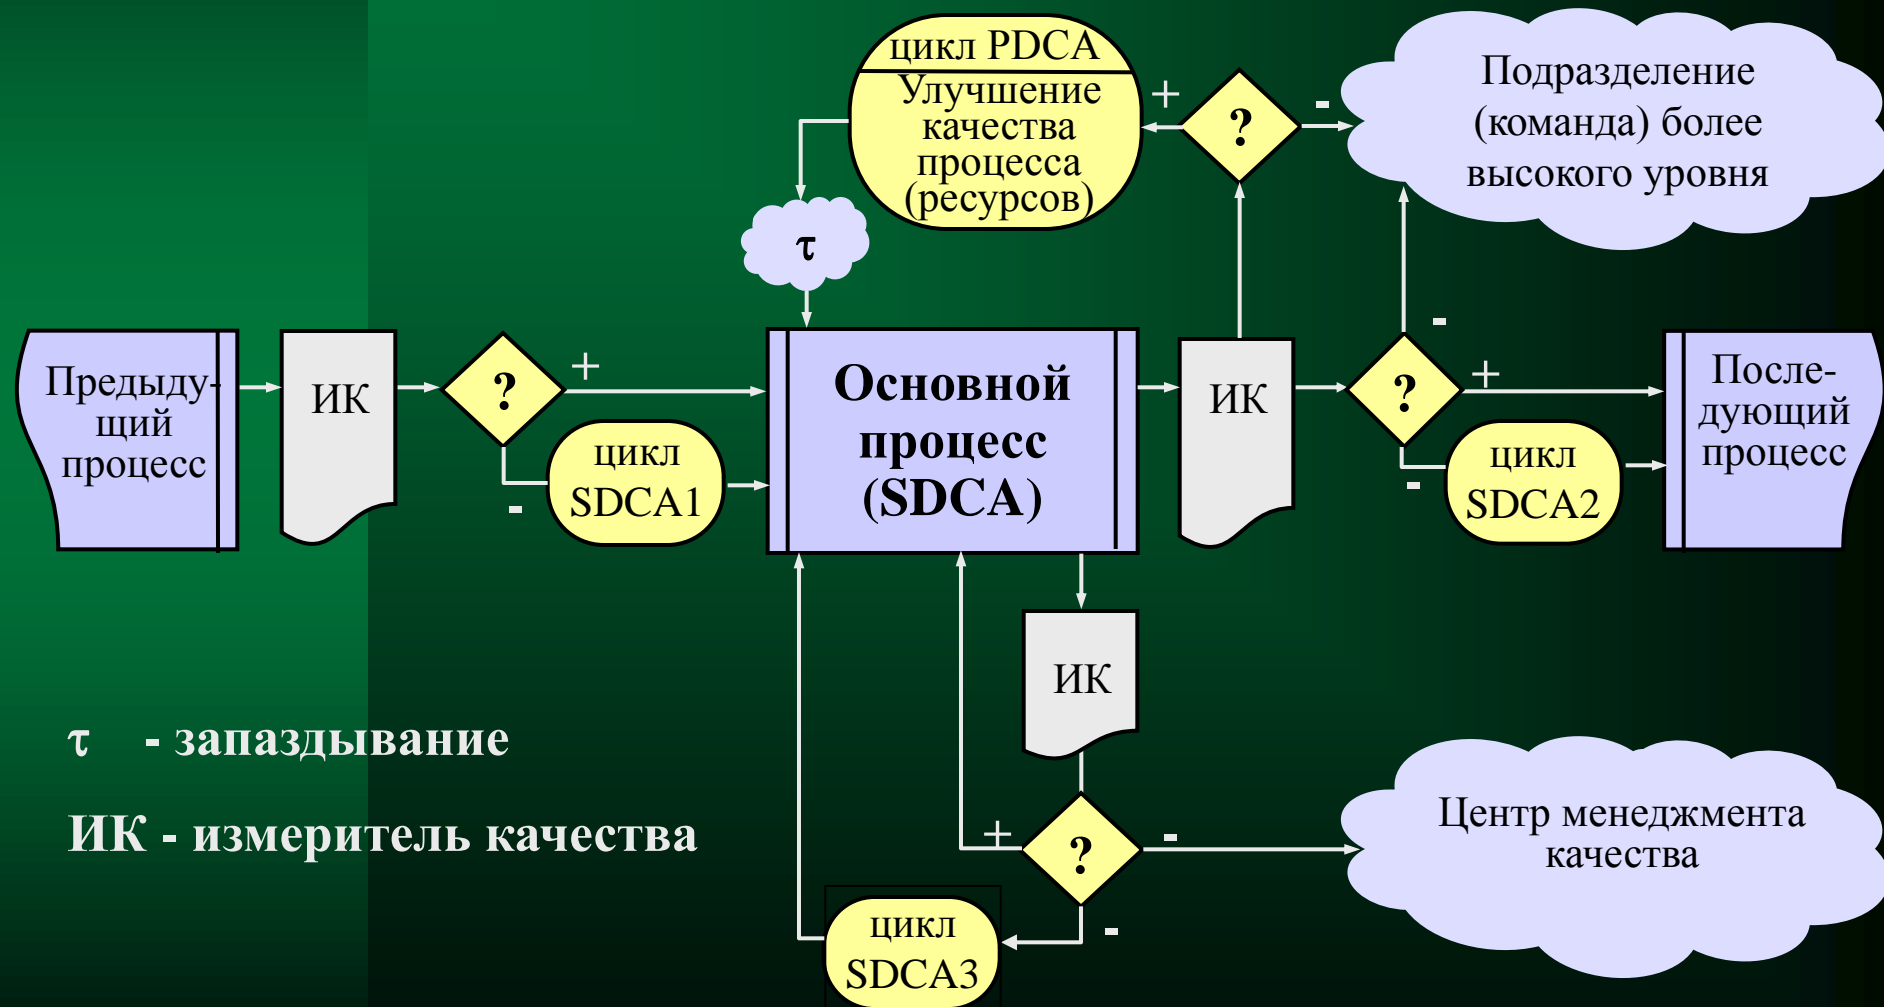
цикл PDCA
Улучшение качества процесса (ресурсов)

+

?

-

Подразделение (команда) более высокого уровня

τ

Предыдущий процесс

ИК

?

+

-

цикл SDCA1

Основной процесс (SDCA)

ИК

-

?

+

-

цикл SDCA2

Последующий процесс

ИК

τ - запаздывание

ИК - измеритель качества

+

?

-

Центр менеджмента качества

-

цикл SDCA3